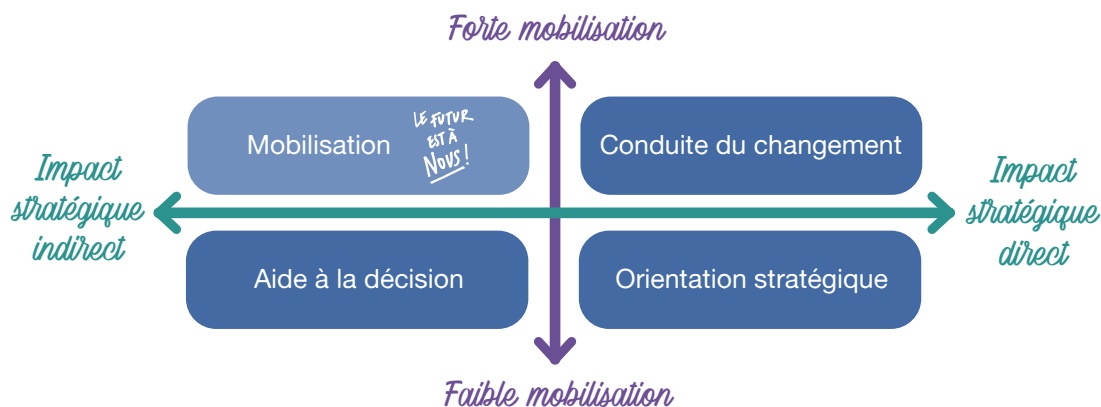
Forte mobilisation

Impact stratégique indirect

Mobilisation

LE FUTUR EST À NOUS !

Conduite du changement

Impact stratégique direct

Aide à la décision

Orientation stratégique

Faible mobilisation